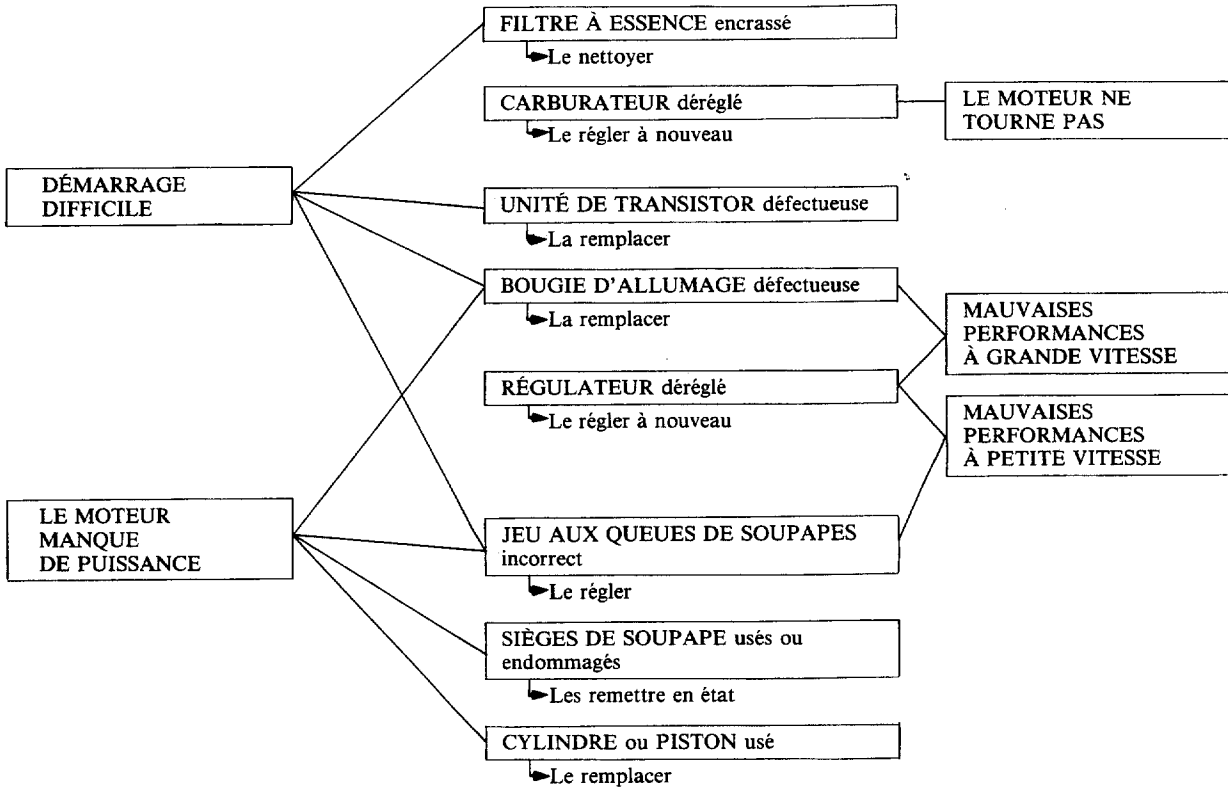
DÉMARRAGE DIFFICILE

LE MOTEUR MANQUE DE PUISSANCE

FILTRE À ESSENCE encrassé
Le nettoyer

CARBURATEUR déréglé
Le régler à nouveau

UNITÉ DE TRANSISTOR défectueuse
La remplacer

BOUGIE D'ALLUMAGE défectueuse
La remplacer

RÉGULATEUR déréglé
Le régler à nouveau

JEU AUX QUEUES DE SOUPAPES incorrect
Le régler

SIÈGES DE SOUPAPE usés ou endommagés
Les remettre en état

CYLINDRE ou PISTON usé
Le remplacer

LE MOTEUR NE TOURNE PAS

MAUVAISES PERFORMANCES À GRANDE VITESSE

MAUVAISES PERFORMANCES À PETITE VITESSE